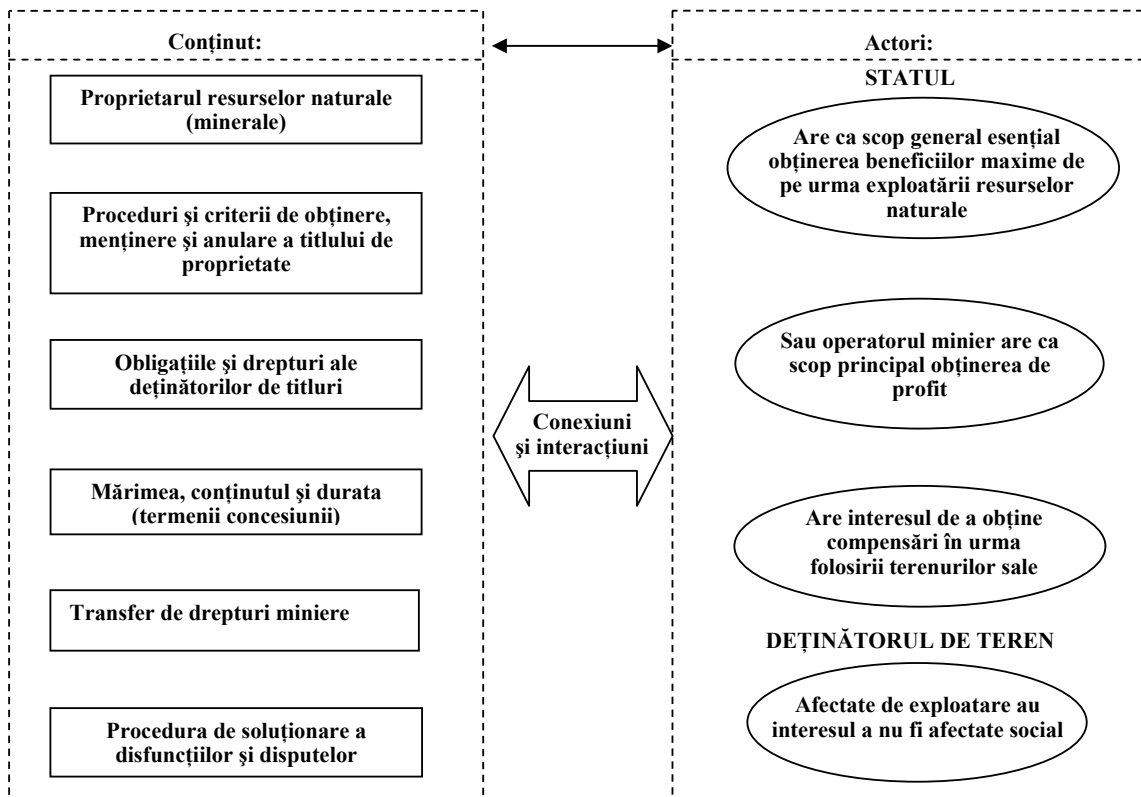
Conținut:

Proprietarul resurselor naturale (minerale)

Proceduri şi criterii de obținere, menținere şi anulare a titlului de proprietate

Obligațiile şi drepturi ale deținătorilor de titluri

Mărimea, conținutul şi durata (termenii concesiunii)

Transfer de drepturi miniere

Procedura de soluționare a disfuncțiilor şi disputelor

Conexiuni şi interacțiuni

Actori:

STATUL

Are ca scop general esențial obținerea beneficiilor maxime de pe urma exploatării resurselor naturale

Sau operatorul minier are ca scop principal obținerea de profit

Are interesul de a obține compensări în urma folosirii terenurilor sale

DEȚINĂTORUL DE TEREN

Afectate de exploatare au interesul a nu fi afectate social